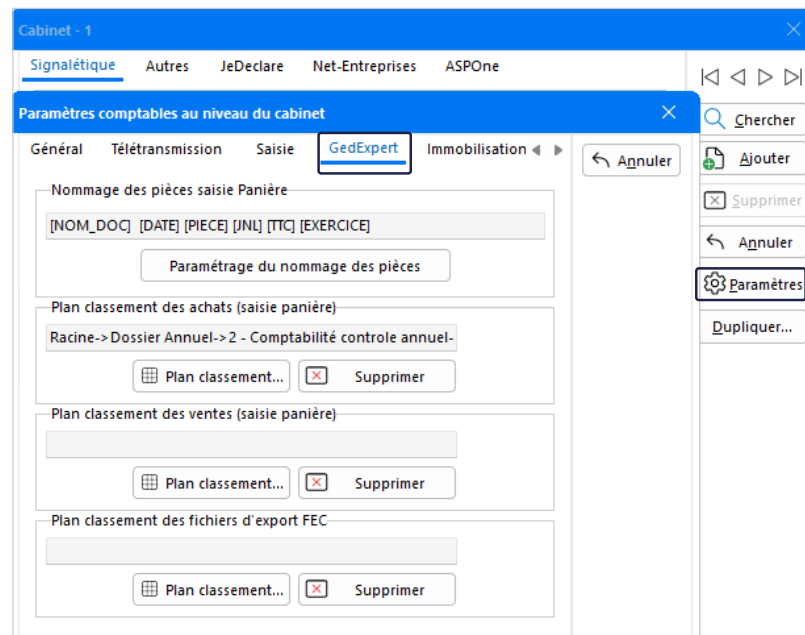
Cabinet - 1

Signalétique Autres JeDeclare Net-Entreprises ASPOne

Paramètres comptables au niveau du cabinet

Général Télétransmission Saisie GedExpert Immobilisation

Annuler

Nommage des pièces saisie Panière

[NOM_DOC] [DATE] [PIECE] [JNL] [TTC] [EXERCICE]

Paramétrage du nommage des pièces

Plan classement des achats (saisie panière)

Racine->Dossier Annuel->2 - Comptabilité controle annuel-

Plan classement... Supprimer

Plan classement des ventes (saisie panière)

Plan classement... Supprimer

Plan classement des fichiers d'export FEC

Plan classement... Supprimer

Chercher
Ajouter
Supprimer
Annuler
Paramètres
Dupliquer...